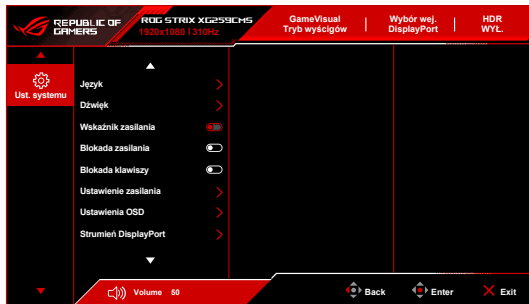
REPUBLIC OF GAMERS

ROG STRIX XG259CMS
1920x1080 | 310Hz

GameVisual
Tryb wyścigów

Wybór wej.
DisplayPort

HDR
WYŁ.

Ust. systemu

Język

Dźwięk

Wskaźnik zasilania

Blokada zasilania

Blokada klawiszy

Ustawienie zasilania

Ustawienia OSD

Strumień DisplayPort

Volume 50

Back

Enter

Exit